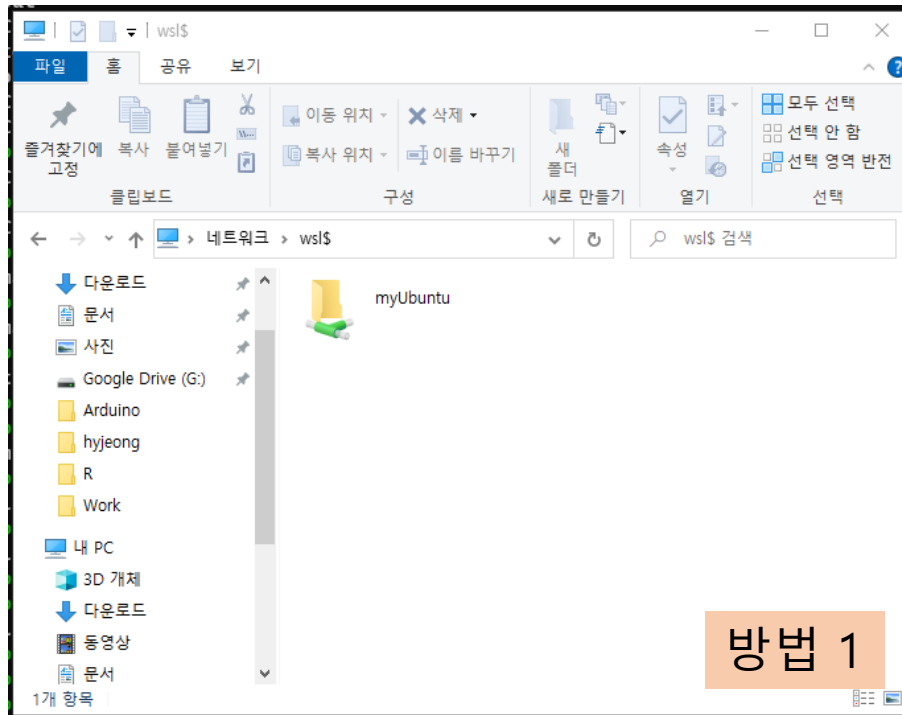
| wsl$

파일 홈 공유 보기

즐겨찾기에 고정 복사 붙여넣기
클립보드

이동 위치 삭제
복사 위치 이름 바꾸기
구성

새 폴더
새로 만들기

속성
열기

모두 선택
선택 안 함
선택 영역 반전
선택

네트워크 > wsl$

wsl$ 검색

다운로드
문서
사진
Google Drive (G:)
Arduino
hyjeong
R
Work
내 PC
3D 개체
다운로드
동영상
문서

myUbuntu

방법 1

1개 항목